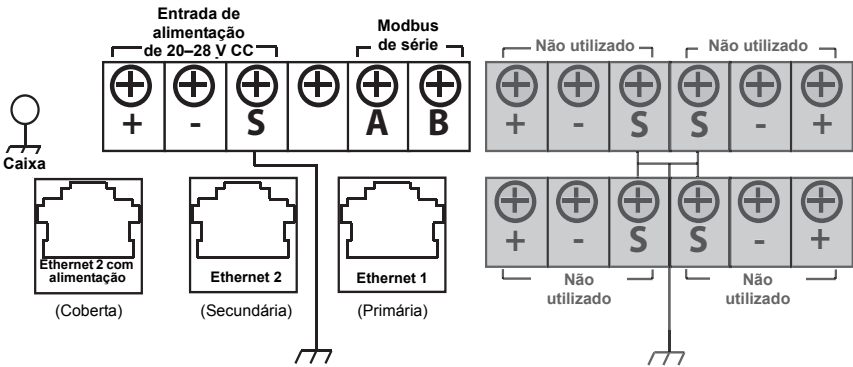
Entrada de alimentação de 20–28 V CC

Modbus de série

Não utilizado

Não utilizado

+ - S A B

+ - S S - +

Caixa

+ - S S - +

Ethernet 2 com alimentação

Ethernet 2

Ethernet 1

Não utilizado

Não utilizado

(Coberta)

(Secundária)

(Primária)